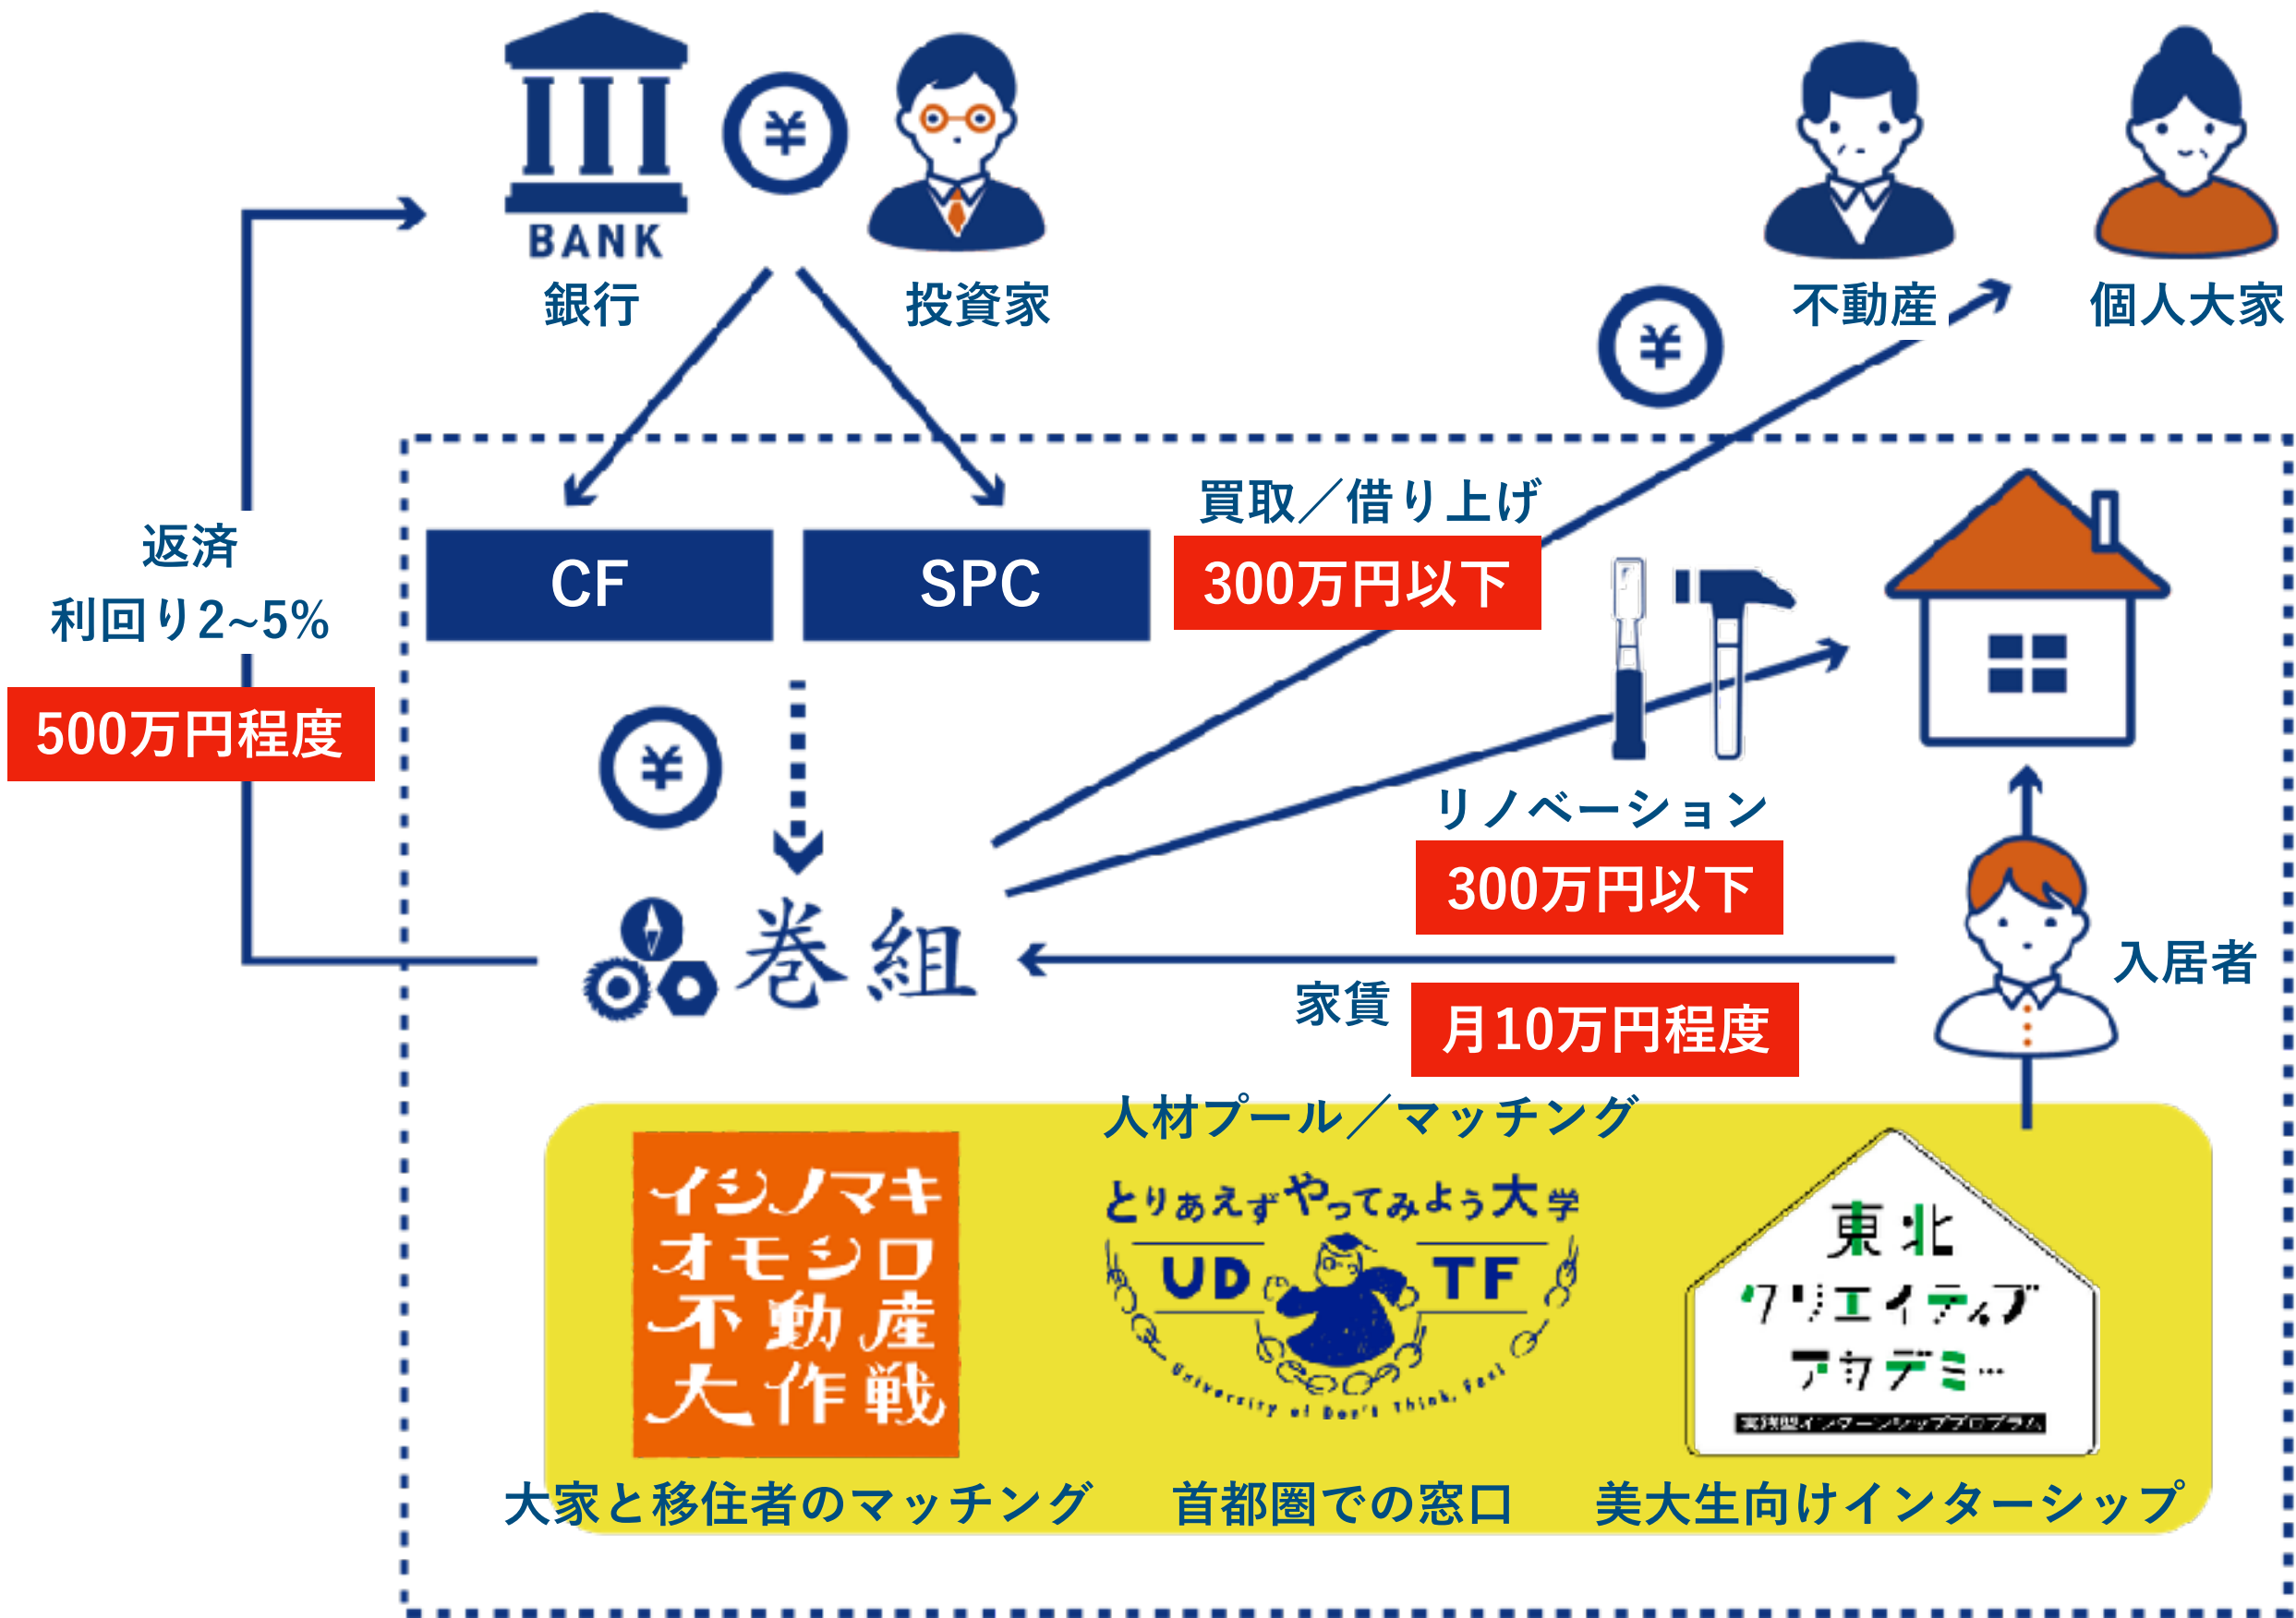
BANK
銀行
投資家
不動産
個人大家
返済
利回り2~5%
500万円程度
CF
SPC
買取／借り上げ
300万円以下
リノベーション
300万円以下
巻組
家賃
月10万円程度
入居者
人材プール／マッチング
イシノマキ
オモシロ
不動産
大作戦
とりあえずやってみよう大学
UD TF
University of Don't Think, Feel
東北
クリエイティブ
アカデミー
実践型インターンシッププログラム
大家と移住者のマッチング
首都圏での窓口
美大生向けインターンシップ